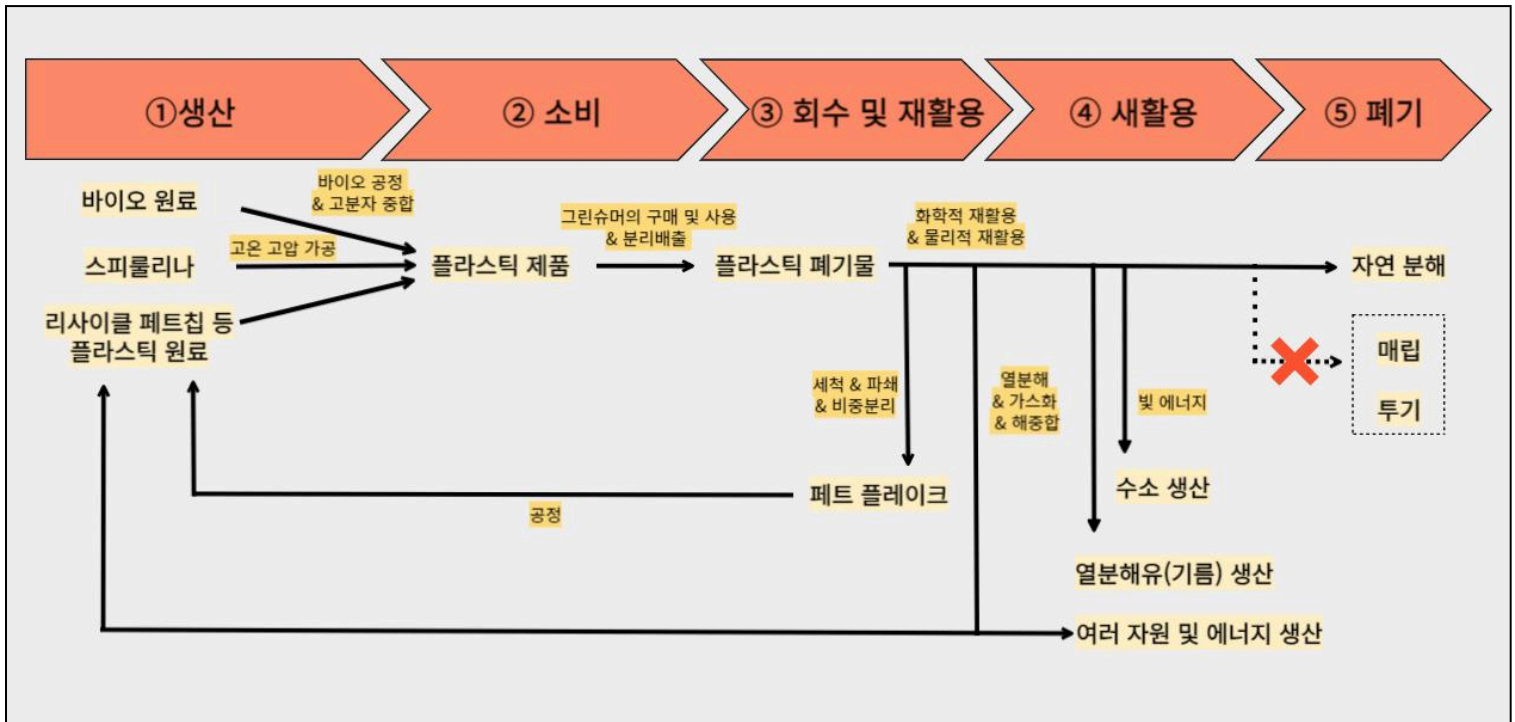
①생산

② 소비

③ 회수 및 재활용

④ 새활용

⑤ 폐기

바이오 원료

바이오 공정 & 고분자 중합

스피룰리나

고온 고압 가공

리사이클 페트칩 등 플라스틱 원료

플라스틱 제품

그린슈머의 구매 및 사용 & 분리배출

플라스틱 폐기물

화학적 재활용 & 물리적 재활용

자연 분해

매립

투기

세척 & 파쇄 & 비중분리

열분해 & 가스화 & 해중합

빛 에너지

페트 플레이크

공정

수소 생산

열분해유(기름) 생산

여러 자원 및 에너지 생산